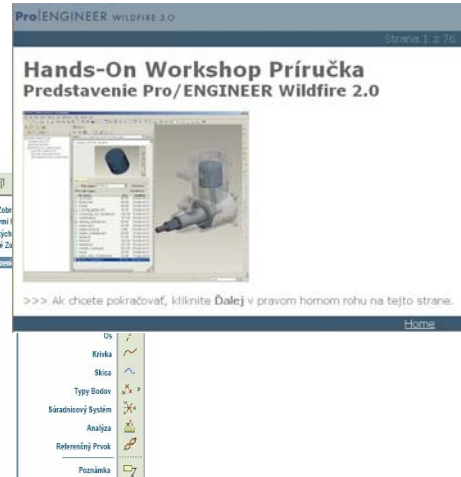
Pro|ENGINEER WILDFIRE 2.0

Strana 1 z 76

Hands-On Workshop Príručka
Predstavenie Pro/ENGINEER Wildfire 2.0

>>> Ak chcete pokračovať, kliknite Ďalej v pravom hornom rohu na tejto strane.

Home

Os
Krivka
Skica
Typy Bodov
Súradnicový Systém
Analýza
Referenčný Prvok
Poznámka